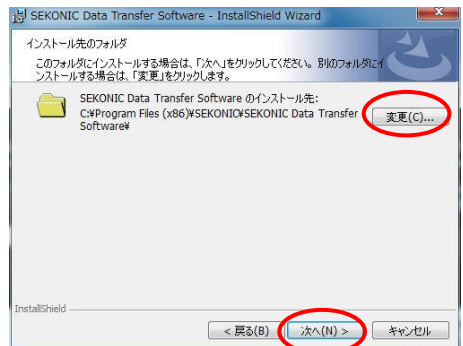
SEKONIC Data Transfer Software - InstallShield Wizard

インストール先のフォルダ

このフォルダにインストールする場合は、「次へ」をクリックしてください。別のフォルダにインストールする場合は、「変更」をクリックします。

SEKONIC Data Transfer Software のインストール先:
C:¥Program Files (x86)¥SEKONIC¥SEKONIC Data Transfer Software¥

変更(C)...

InstallShield

< 戻る(B)

次へ(N) >

キャンセル